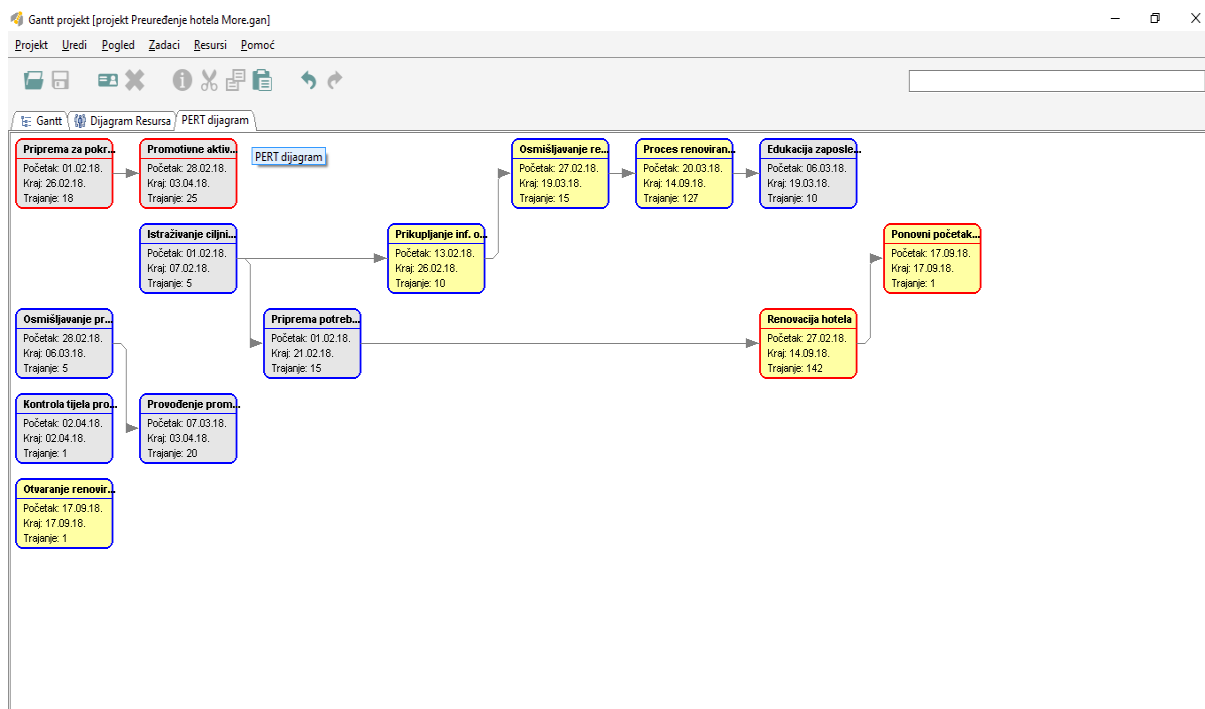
Gantt projekt [projekt Preuređenje hotela More.gan]

Projekt Uredi Pogled Zadaci Resursi Pomoć

Gantt Dijagram Resursa PERT dijagram

PERT dijagram

Priprema za pokr...
Početak: 01.02.18.
Kraj: 26.02.18.
Trajanje: 18

Promotivne aktiv...
Početak: 28.02.18.
Kraj: 03.04.18.
Trajanje: 25

Osmišljavanje re...
Početak: 27.02.18.
Kraj: 19.03.18.
Trajanje: 15

Proces renoviran...
Početak: 20.03.18.
Kraj: 14.09.18.
Trajanje: 127

Edukacija zaposle...
Početak: 06.03.18.
Kraj: 19.03.18.
Trajanje: 10

Istraživanje ciljni...
Početak: 01.02.18.
Kraj: 07.02.18.
Trajanje: 5

Prikupljanje inf. o...
Početak: 13.02.18.
Kraj: 26.02.18.
Trajanje: 10

Ponovni početak...
Početak: 17.09.18.
Kraj: 17.09.18.
Trajanje: 1

Osmišljavanje pr...
Početak: 28.02.18.
Kraj: 06.03.18.
Trajanje: 5

Priprema potreb...
Početak: 01.02.18.
Kraj: 21.02.18.
Trajanje: 15

Renovacija hotela
Početak: 27.02.18.
Kraj: 14.09.18.
Trajanje: 142

Kontrola tijela pro...
Početak: 02.04.18.
Kraj: 02.04.18.
Trajanje: 1

Provođenje prom...
Početak: 07.03.18.
Kraj: 03.04.18.
Trajanje: 20

Otvaranje renovir...
Početak: 17.09.18.
Kraj: 17.09.18.
Trajanje: 1